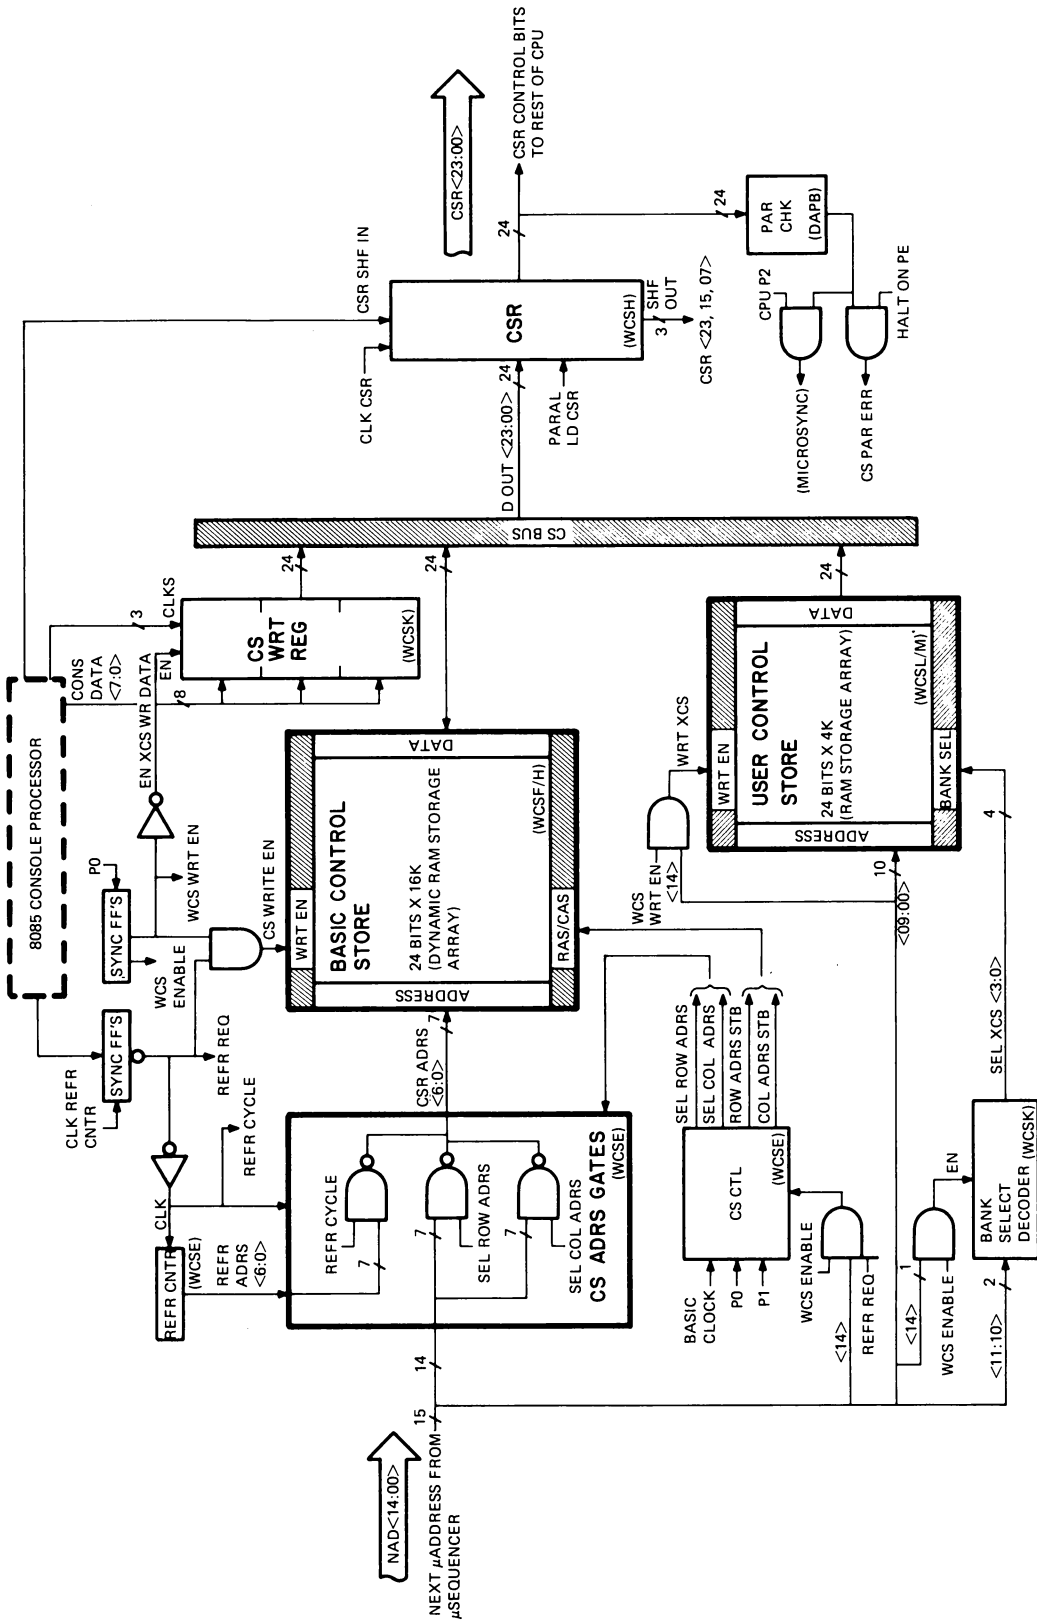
CSR<23:00>
CSR CONTROL BITS TO REST OF CPU
CSR SHF IN
24
24
PAR CHK (DAPB)
CSR
(WCSH)
SHF OUT
3
CSR <23, 15, 07>
CLK CSR
24
D OUT <23:00>
PARAL LD CSR
CPU P2
HALT ON PE
(MICROSYNC)
CS PAR ERR
CS BUS
8085 CONSOLE PROCESSOR
CONS DATA <7:0>
3
CLKS
24
CS WRT REG
(WCSK)
EN
8
EN XCS WR DATA
24
P0
SYNC FF'S
WCS WRT EN
WCS ENABLE
CS WRITE EN
WRT EN
BASIC CONTROL STORE
24 BITS X 16K (DYNAMIC RAM STORAGE ARRAY)
DATA
ADDRESS
(WCSF/H)
RAS/CAS
24
DATA
USER CONTROL STORE
24 BITS X 4K (RAM STORAGE ARRAY)
(WCSL/M)
WRT EN
BANK SEL
ADDRESS
WRT XCS
WCS WRT EN <14>
10
<09:00>
4
CLK REFR CNTR
SYNC FF'S
REFR REQ
REFR CYCLE
CLK
REFR CNTR
(WCSE)
REFR ADRS <6:0>
REFR CYCLE
7
7
SEL ROW ADRS
7
SEL COL ADRS
CS ADRS GATES
(WCSE)
CSR ADRS <6:0>
7
WCS WRT EN
SEL ROW ADRS
SEL COL ADRS
ROW ADRS STB
COL ADRS STB
CS CTL
(WCSE)
BASIC CLOCK
P0
P1
WCS ENABLE
REFR REQ
<14>
<14>
1
EN
WCS ENABLE
SEL XCS <3:0>
BANK SELECT DECODER (WCSK)
2
<11:10>
14
15
NAD<14:00>
NEXT μADDRESS FROM μSEQUENCER